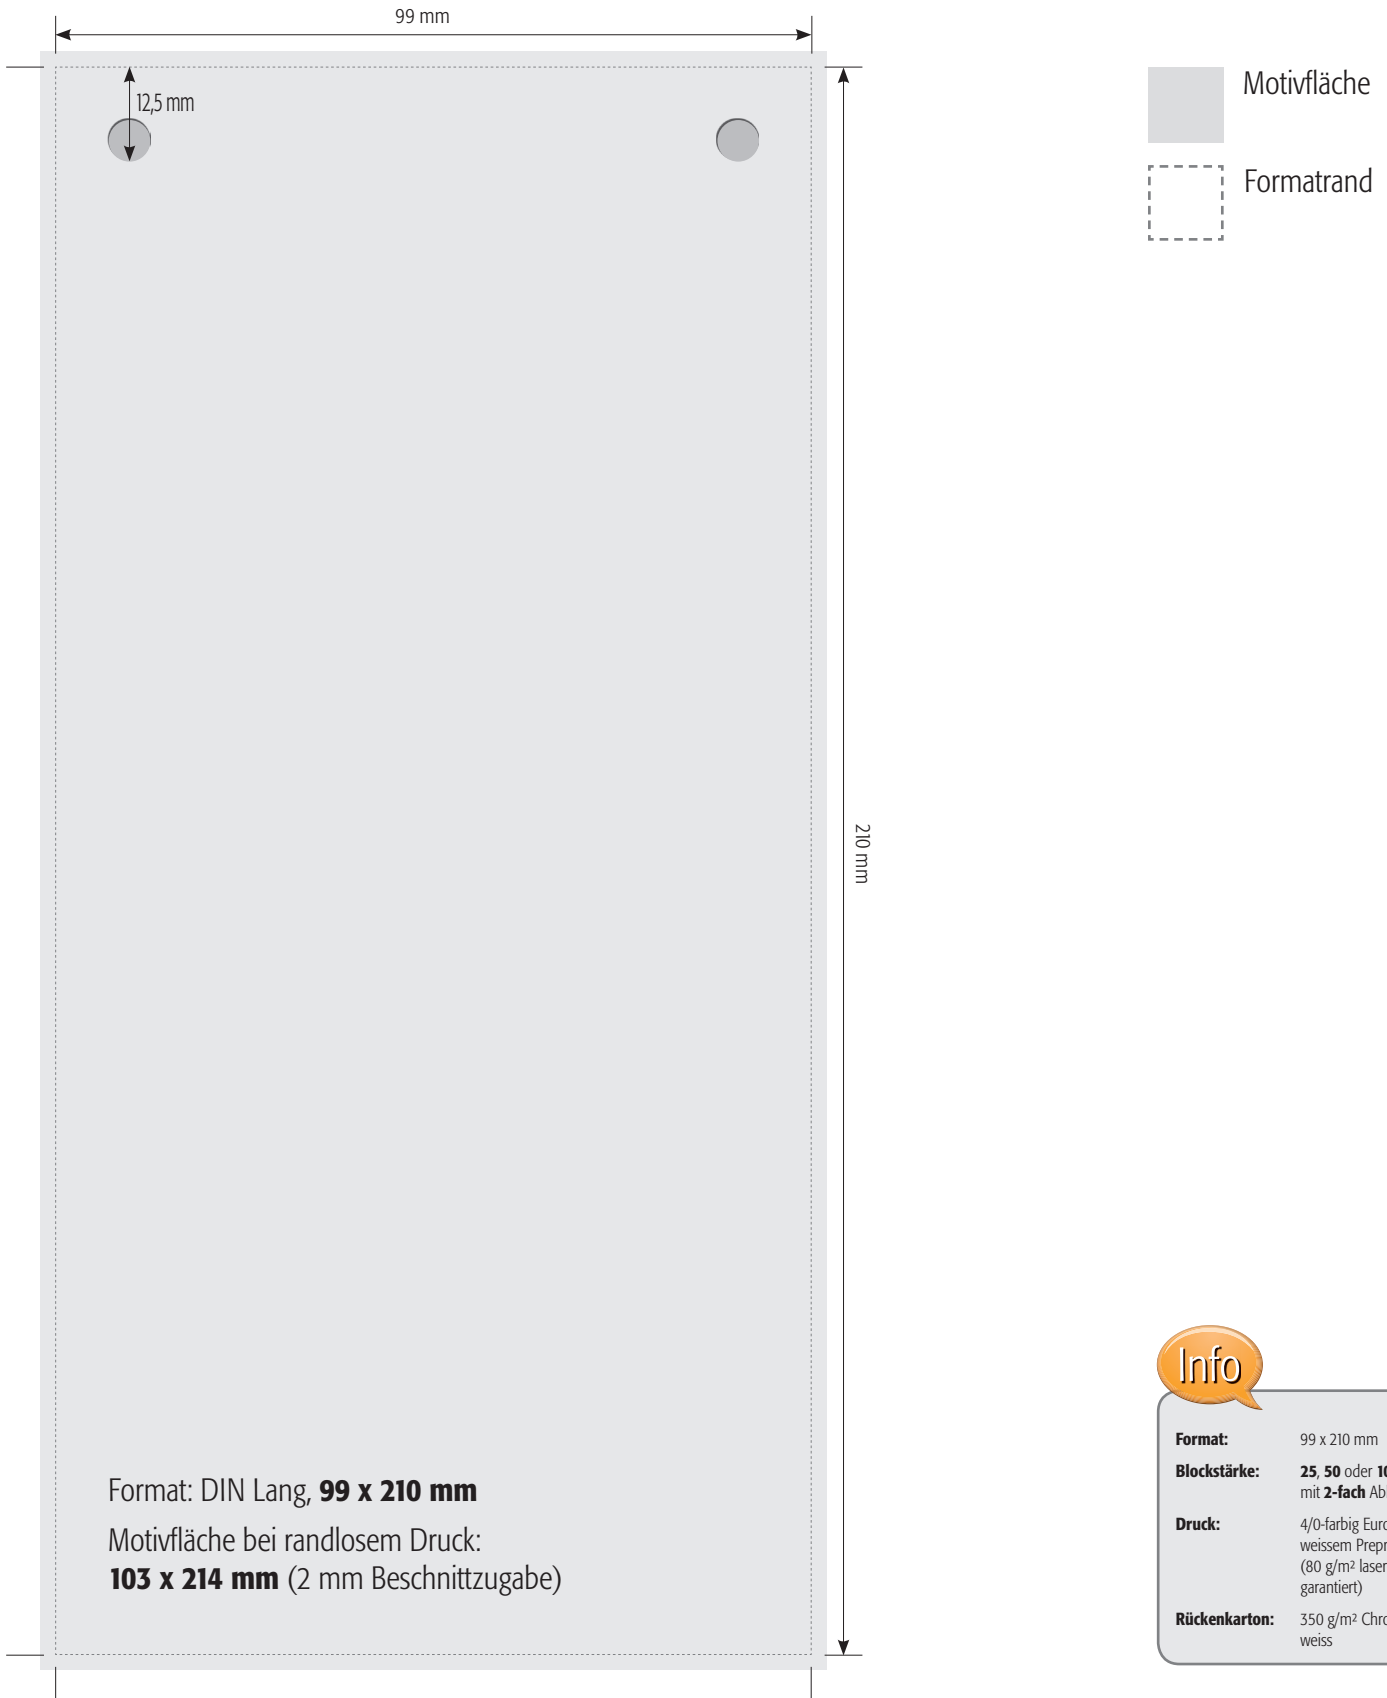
99 mm

12,5 mm

210 mm

Format: DIN Lang, **99 x 210 mm**

Motivfläche bei randlosem Druck: **103 x 214 mm** (2 mm Beschnittzugabe)

Motivfläche

Formatrand

Info

| | |
|---|---|
| **Format:** | 99 x 210 mm |
| **Blockstärke:** | **25**, **50** oder **1**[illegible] mit **2-fach** Ab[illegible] |
| **Druck:** | 4/0-farbig Euro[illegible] weissem Prepr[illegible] (80 g/m² laser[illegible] garantiert) |
| **Rückenkarton:** | 350 g/m² Chro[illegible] weiss |